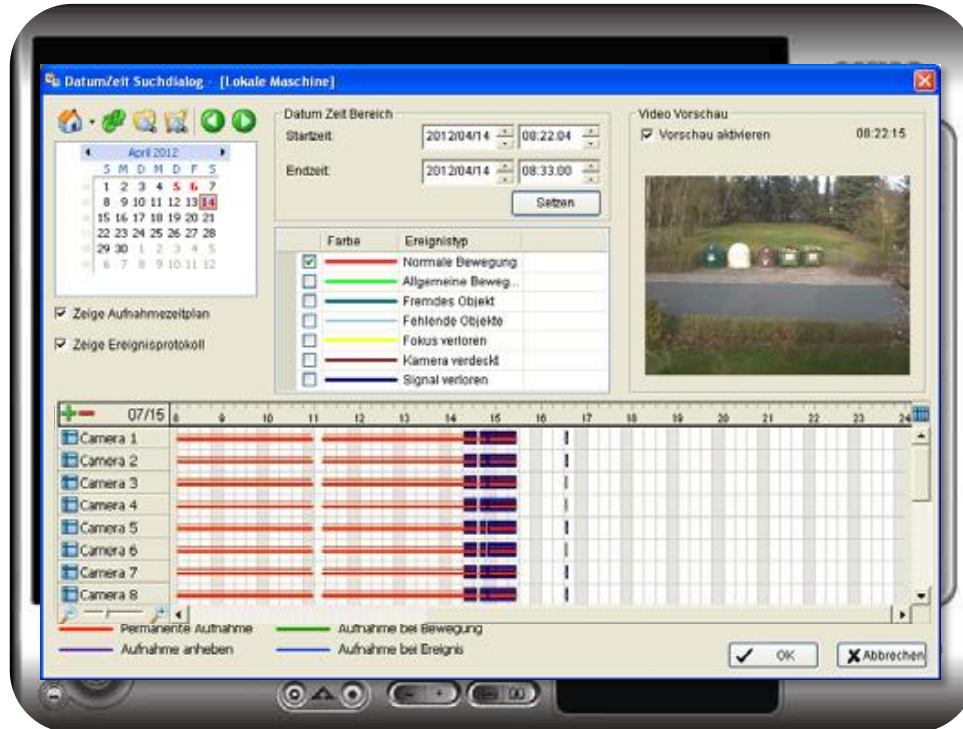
Datum/Zeit Suchdialog - [Lokale Maschine]

April 2012
S M D M D F S
1 2 3 4 5 6 7
8 9 10 11 12 13 14
15 16 17 18 19 20 21
22 23 24 25 26 27 28
29 30 1 2 3 4 5
6 7 8 9 10 11 12

Zeige Aufnahmezeitplan
Zeige Ereignisprotokoll

Datum Zeit Bereich
Startzeit: 2012/04/14 08:22:04
Endzeit: 2012/04/14 08:33:00
Setzen

| | Farbe | Ereignistyp |
|---|---|---|
| ☑ | | Normale Bewegung |
| ☐ | | Allgemeine Beweg... |
| ☐ | | Fremdes Objekt |
| ☐ | | Fehlende Objekte |
| ☐ | | Fokus verloren |
| ☐ | | Kamera verdeckt |
| ☐ | | Signal verloren |

Video Vorschau
Vorschau aktivieren 08:22:15

07/15 8 9 10 11 12 13 14 15 16 17 18 19 20 21 22 23 24
Camera 1
Camera 2
Camera 3
Camera 4
Camera 5
Camera 6
Camera 7
Camera 8

Permanente Aufnahme
Aufnahme bei Bewegung
Aufnahme anheben
Aufnahme bei Ereignis

OK
Abbrechen